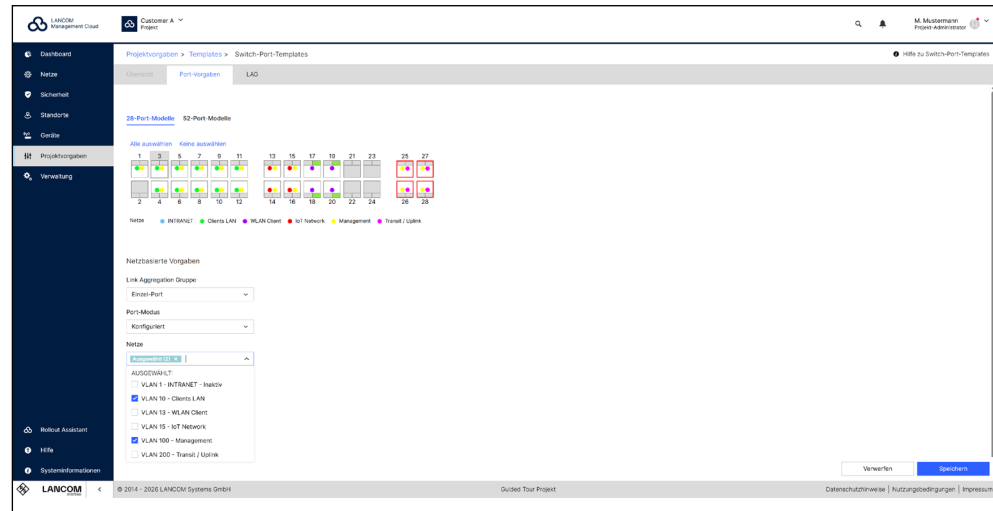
LANCOM Management Cloud

Customer A
Project

M. Mustermann
Projekt-Administrator

Dashboard
Netze
Sicherheit
Standorte
Geräte
Projektvorgaben
Verwaltung

Projektvorgaben > Templates > Switch-Port-Templates

Hilfe zu Switch-Port-Templates

Übersicht Port-Vorgaben LAG

28-Port-Modelle 52-Port-Modelle

Alle auswählen Keine auswählen

1 3 5 7 9 11 13 15 17 19 21 23 25 27

2 4 6 8 10 12 14 16 18 20 22 24 26 28

Netze INTRANET Clients LAN WLAN Client IoT Network Management Transit / Uplink

Netzbasierte Vorgaben

Link Aggregation Gruppe
Einzel-Port

Port-Modus
Konfiguriert

Netze
Ausgewählt (2) ×

AUSGEWÄHLT:
VLAN 1 - INTRANET - Inaktiv
VLAN 10 - Clients LAN
VLAN 13 - WLAN Client
VLAN 15 - IoT Network
VLAN 100 - Management
VLAN 200 - Transit / Uplink

Rollout Assistant
Hilfe
Systeminformationen

Verwerfen Speichern

LANCOM <

© 2014 - 2026 LANCOM Systems GmbH
Guided Tour Projekt
Datenschutzhinweise | Nutzungsbedingungen | Impressum